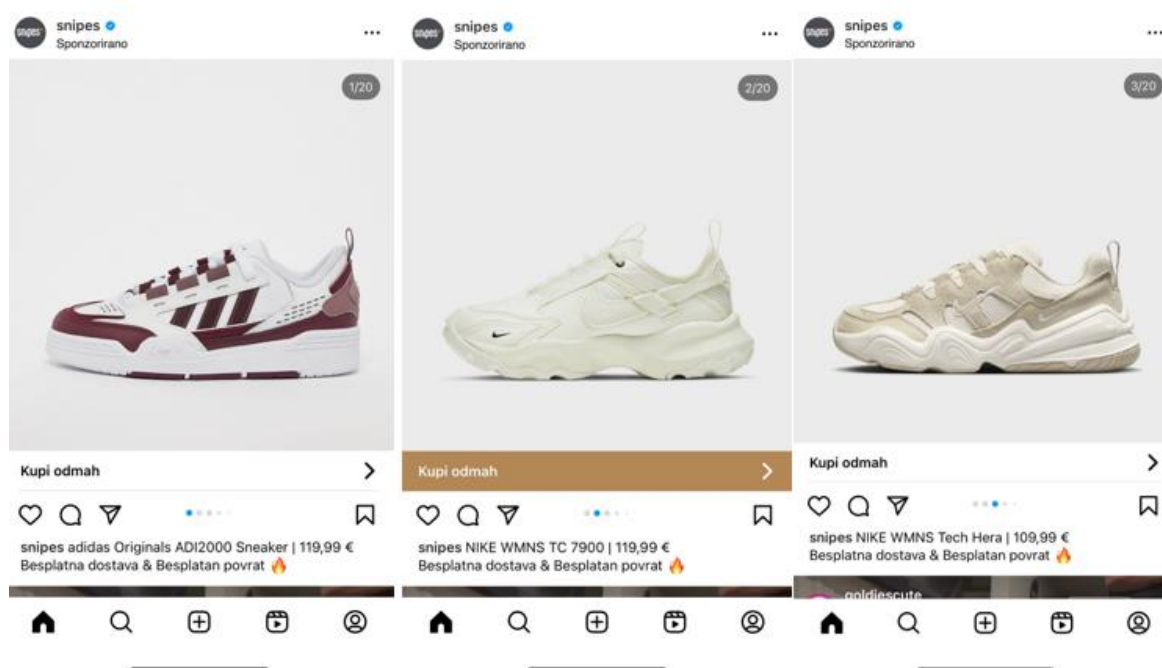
snipes
snipes
Sponzorirano
...
1/20
Kupi odmah
snipes adidas Originals ADI2000 Sneaker | 119,99 €
Besplatna dostava & Besplatan povrat 🔥

snipes
snipes
Sponzorirano
...
2/20
Kupi odmah
snipes NIKE WMNS TC 7900 | 119,99 €
Besplatna dostava & Besplatan povrat 🔥

snipes
snipes
Sponzorirano
...
3/20
Kupi odmah
snipes NIKE WMNS Tech Hera | 109,99 €
Besplatna dostava & Besplatan povrat 🔥
goldiescute